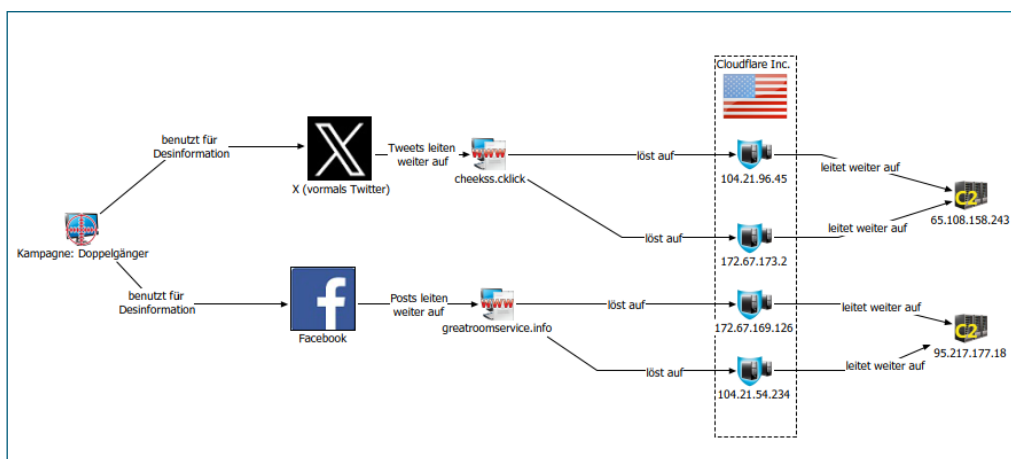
Cloudflare Inc.

benutzt für Desinformation

X (vormals Twitter)

Tweets leiten weiter auf

WWW

cheekss.cklick

löst auf

104.21.96.45

leitet weiter auf

C2

65.108.158.243

löst auf

172.67.173.2

leitet weiter auf

Kampagne: Doppelgänger

benutzt für Desinformation

Facebook

Posts leiten weiter auf

WWW

greatroomservice.info

löst auf

172.67.169.126

leitet weiter auf

C2

95.217.177.18

löst auf

104.21.54.234

leitet weiter auf